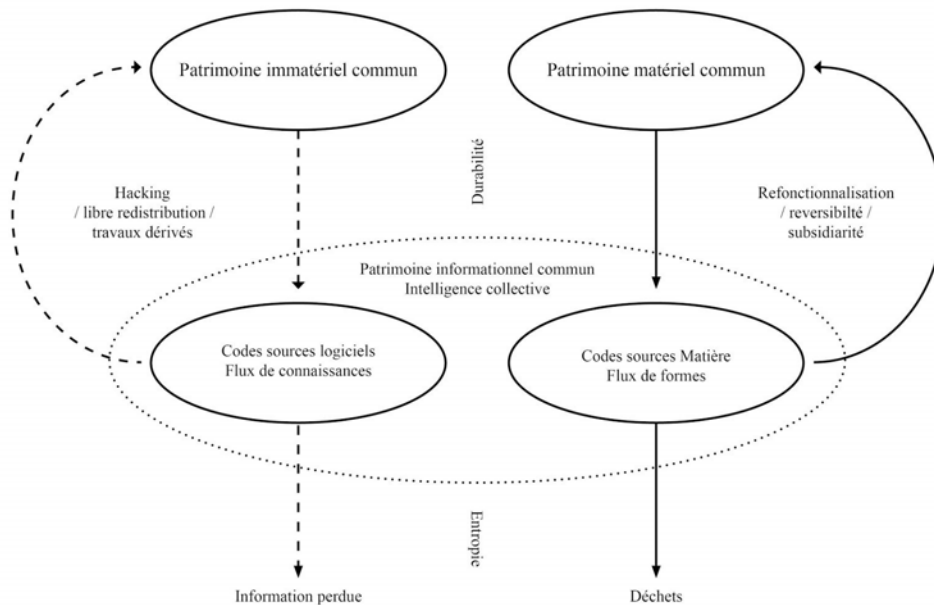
Patrimoine immatériel commun

Patrimoine matériel commun

Durabilité

Hacking / libre redistribution / travaux dérivés

Refonctionnalisation / reversibilté / subsidiarité

Patrimoine informationnel commun
Intelligence collective

Codes sources logiciels
Flux de connaissances

Codes sources Matière
Flux de formes

Entropie

Information perdue

Déchets